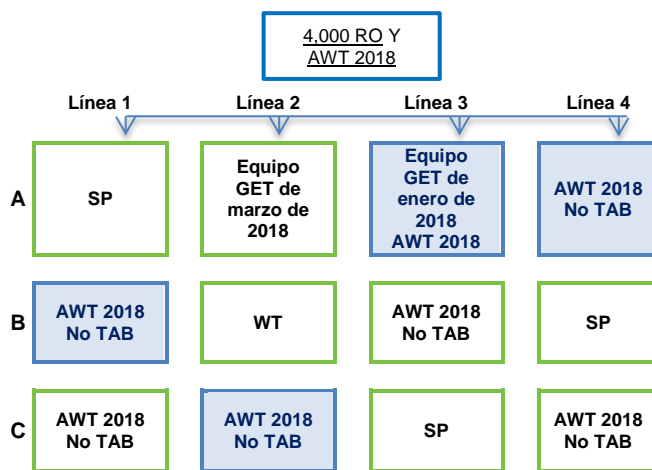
4,000 RO Y
AWT 2018

Línea 1
Línea 2
Línea 3
Línea 4

A
SP
Equipo GET de marzo de 2018
Equipo GET de enero de 2018 AWT 2018
AWT 2018 No TAB

B
AWT 2018 No TAB
WT
AWT 2018 No TAB
SP

C
AWT 2018 No TAB
AWT 2018 No TAB
SP
AWT 2018 No TAB